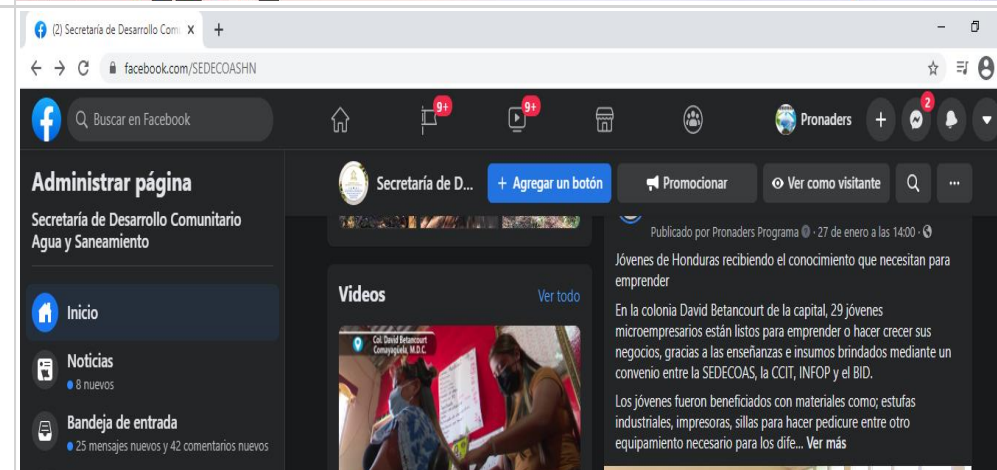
(2) Secretaría de Desarrollo Com X +

facebook.com/SEDECOASHN

Buscar en Facebook

9+

9+

Pronaders

2

Administrar página

Secretaría de Desarrollo Comunitario Agua y Saneamiento

Inicio

Noticias
8 nuevos

Bandeja de entrada
25 mensajes nuevos y 42 comentarios nuevos

Secretaría de D...

+ Agregar un botón

Promocionar

Ver como visitante

Videos

Ver todo

Col. David Betancourt Comayagüela, M.D.C.

Publicado por Pronaders Programa · 27 de enero a las 14:00 ·

Jóvenes de Honduras recibiendo el conocimiento que necesitan para emprender

En la colonia David Betancourt de la capital, 29 jóvenes microempresarios están listos para emprender o hacer crecer sus negocios, gracias a las enseñanzas e insumos brindados mediante un convenio entre la SEDECOAS, la CCIT, INFOP y el BID.

Los jóvenes fueron beneficiados con materiales como; estufas industriales, impresoras, sillas para hacer pedicure entre otro equipamiento necesario para los dife... Ver más